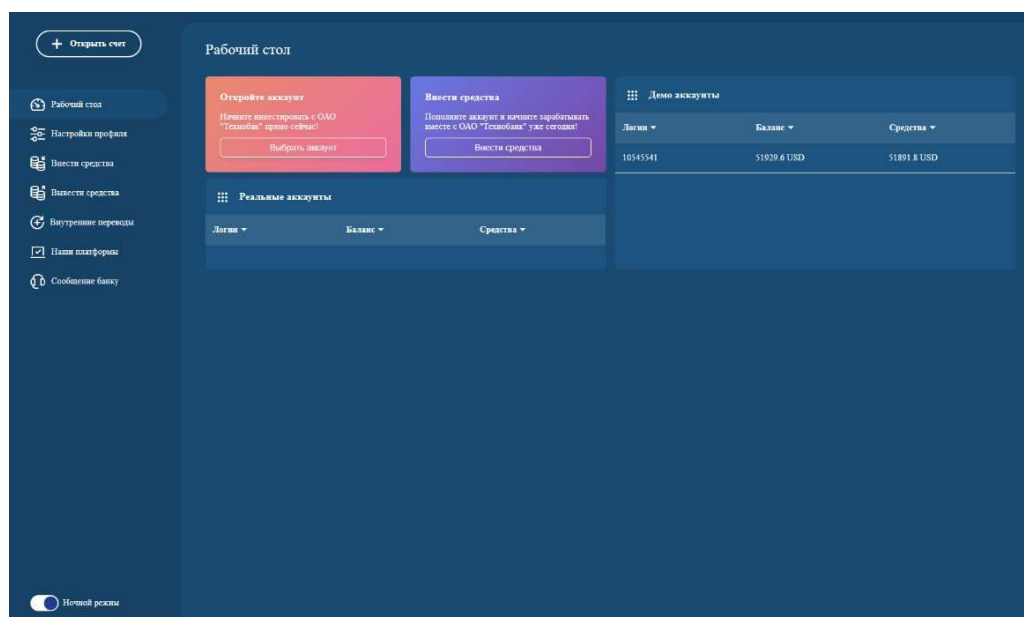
+ Открыть счет

Рабочий стол
Настройки профиля
Внести средства
Вывести средства
Внутренние переводы
Наши платформы
Сообщение банку

Ночной режим

Рабочий стол

Откройте аккаунт
Начните инвестировать с ОАО "Технобанк" прямо сейчас!
Выбрать аккаунт

Внести средства
Пополните аккаунт и начните зарабатывать вместе с ОАО "Технобанк" уже сегодня!
Внести средства

Демо аккаунты

| Логин | Баланс | Средства |
|---|---|---|
| 10545541 | 51929.6 USD | 51891.8 USD |

Реальные аккаунты

| Логин | Баланс | Средства |
|---|---|---|